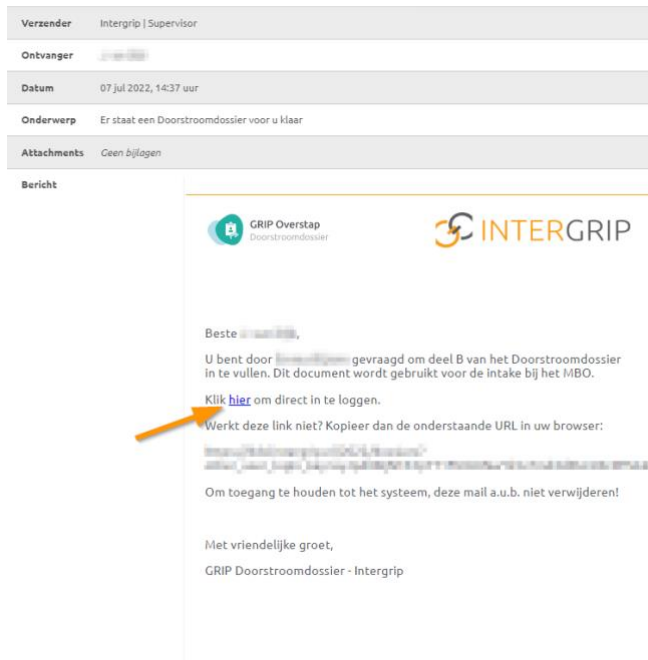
| Verzender | Intergrip \| Supervisor |
|---|---|
| Ontvanger | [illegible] |
| Datum | 07 jul 2022, 14:37 uur |
| Onderwerp | Er staat een Doorstroomdossier voor u klaar |
| Attachments | Geen bijlagen |
| Bericht | |

GRIP Overstap
Doorstroomdossier

INTERGRIP

Beste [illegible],

U bent door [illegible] gevraagd om deel B van het Doorstroomdossier in te vullen. Dit document wordt gebruikt voor de intake bij het MBO.

Klik hier om direct in te loggen.

Werkt deze link niet? Kopieer dan de onderstaande URL in uw browser:

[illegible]

Om toegang te houden tot het systeem, deze mail a.u.b. niet verwijderen!

Met vriendelijke groet,

GRIP Doorstroomdossier - Intergrip